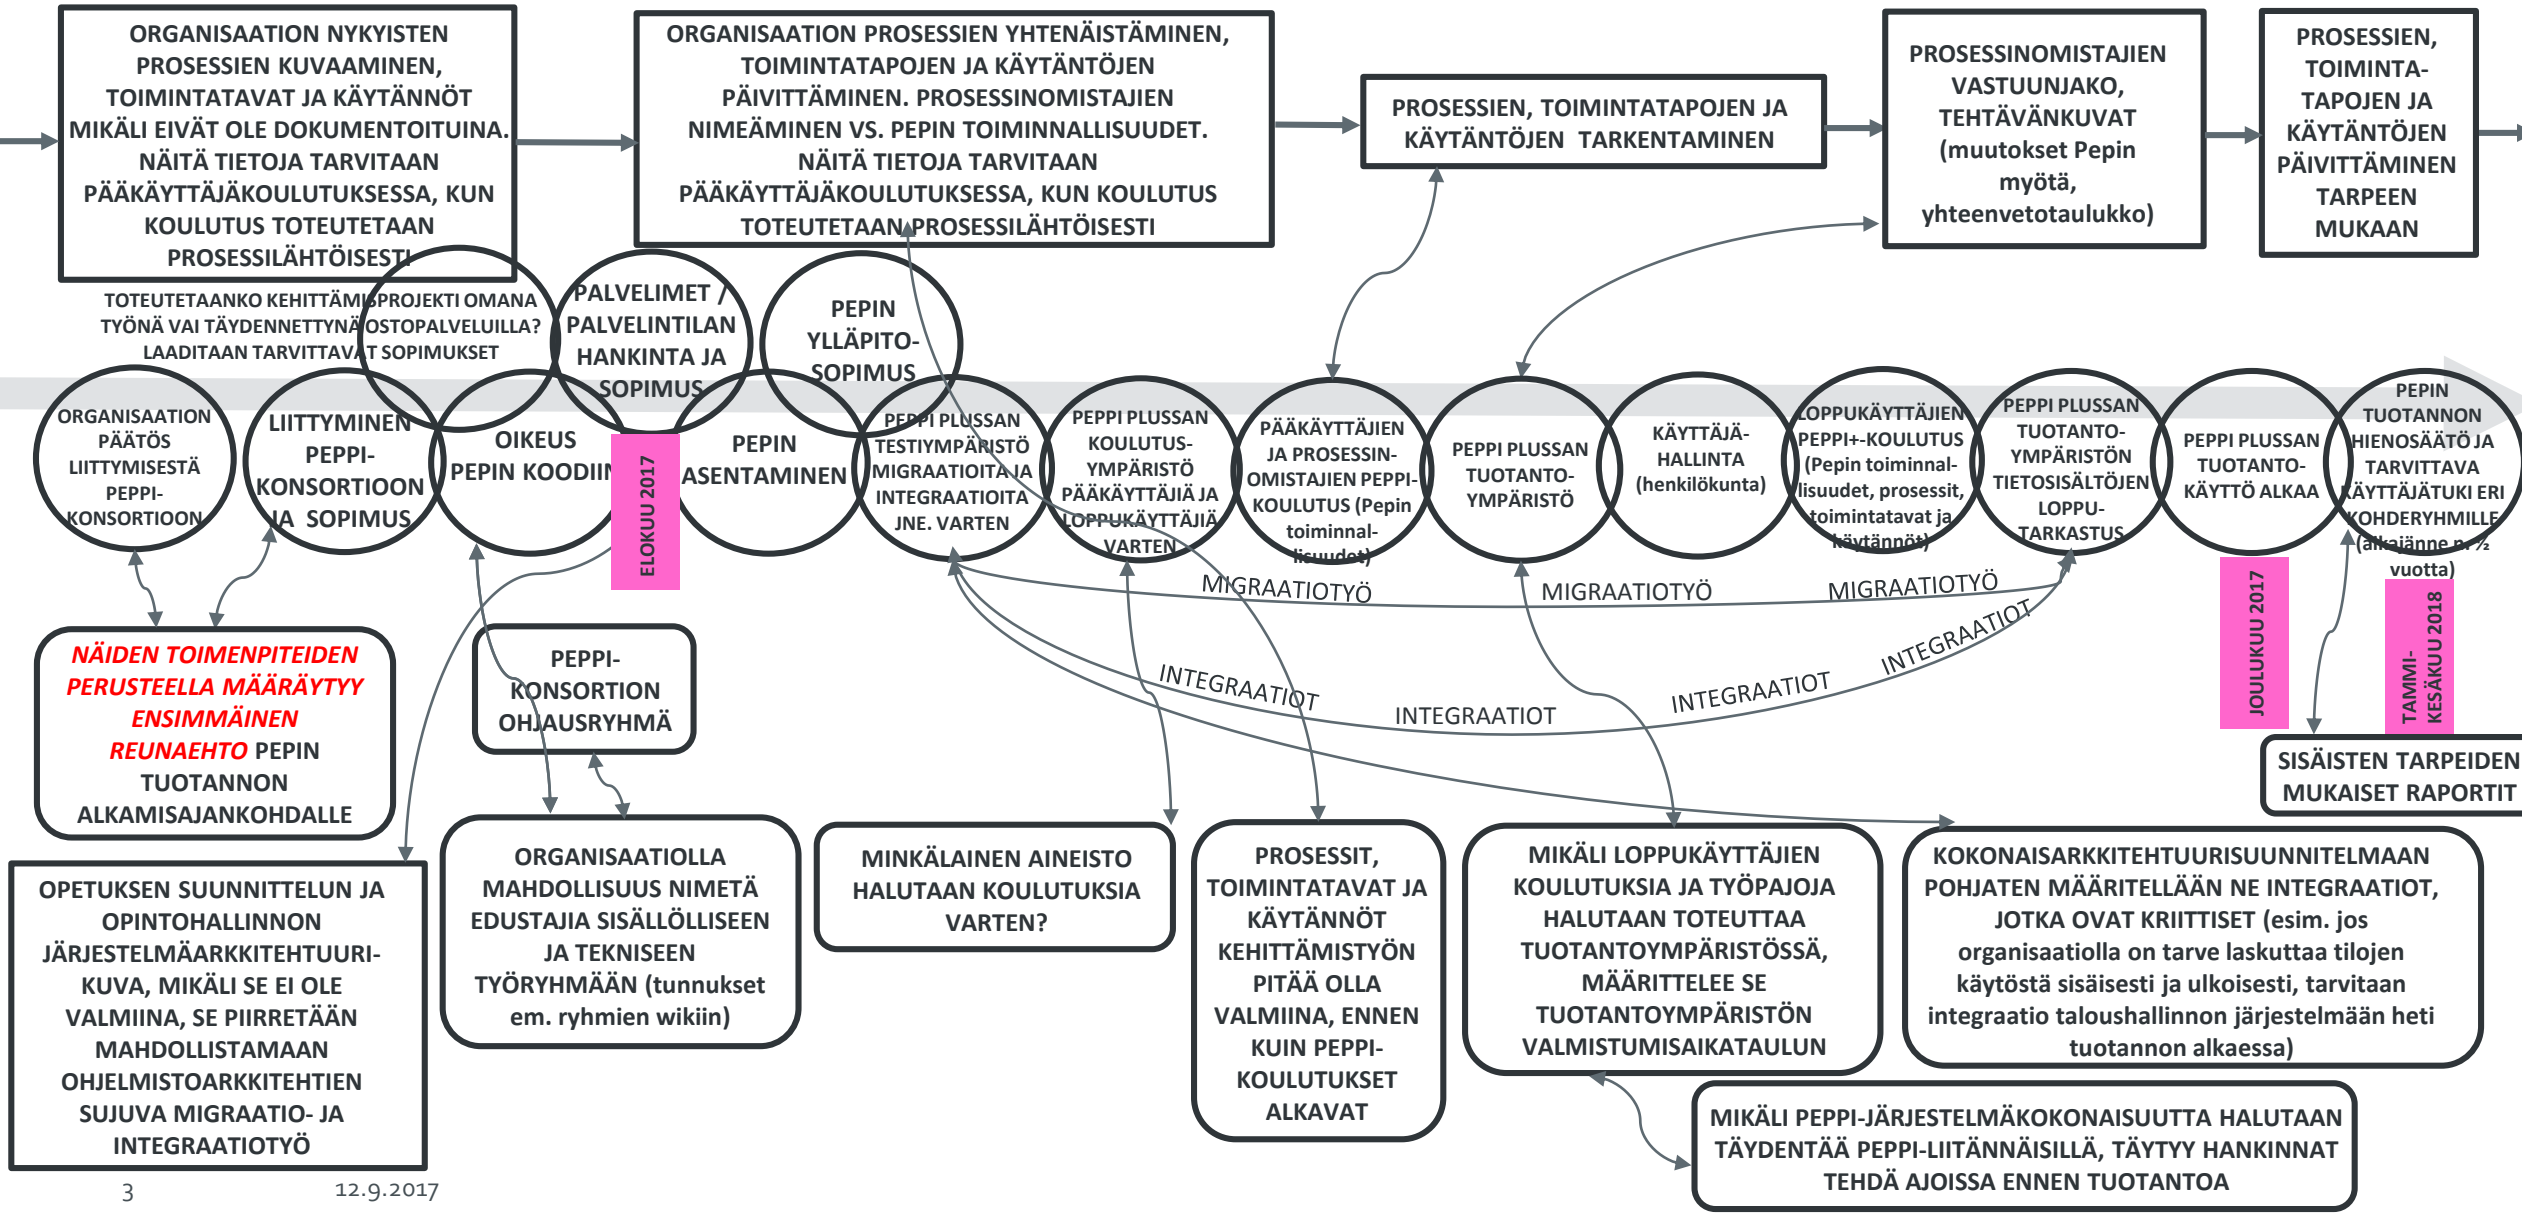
ORGANISAATION NYKYISTEN PROSESSIEN KUVAAMINEN, TOIMINTATAVAT JA KÄYTÄNNÖT MIKÄLI EIVÄT OLE DOKUMENTOITUINA. NÄITÄ TIETOJA TARVITAAN PÄÄKÄYTTÄJÄKOULUTUKSESSA, KUN KOULUTUS TOTEUTETAAN PROSESSILÄHTÖISESTI

ORGANISAATION PROSESSIEN YHTENÄISTÄMINEN, TOIMINTATAPOJEN JA KÄYTÄNTÖJEN PÄIVITTÄMINEN. PROSESSINOMISTAJIEN NIMEÄMINEN VS. PEPIN TOIMINNALLISUUDET. NÄITÄ TIETOJA TARVITAAN PÄÄKÄYTTÄJÄKOULUTUKSESSA, KUN KOULUTUS TOTEUTETAAN PROSESSILÄHTÖISESTI

PROSESSIEN, TOIMINTATAPOJEN JA KÄYTÄNTÖJEN TARKENTAMINEN

PROSESSINOMISTAJIEN VASTUUNJAKO, TEHTÄVÄNKUVAT (muutokset Pepin myötä, yhteenvetotaulukko)

PROSESSIEN, TOIMINTATAPOJEN JA KÄYTÄNTÖJEN PÄIVITTÄMINEN TARPEEN MUKAAN

TOTEUTETAANKO KEHITTÄMISPROJEKTI OMANA TYÖNÄ VAI TÄYDENNETTYNÄ OSTOPALVELUILLA? LAADITAAN TARVITTAVAT SOPIMUKSET

PALVELIMET / PALVELINTILAN HANKINTA JA SOPIMUS

PEPIN YLLÄPITO-SOPIMUS

ORGANISAATION PÄÄTÖS LIITTYMISESTÄ PEPPI-KONSORTIOON

LIITTYMINEN PEPPI-KONSORTIOON JA SOPIMUS

OIKEUS PEPIN KOODIIN

ELOKUU 2017

PEPIN ASENTAMINEN

PEPPI PLUSSAN TESTIYMPÄRISTÖ MIGRAATIOITA JA INTEGRAATIOITA JNE. VARTEN

PEPPI PLUSSAN KOULUTUS-YMPÄRISTÖ PÄÄKÄYTTÄJIÄ JA LOPPUKÄYTTÄJIÄ VARTEN

PÄÄKÄYTTÄJIEN JA PROSESSIN-OMISTAJIEN PEPPI-KOULUTUS (Pepin toiminnal-lisuudet)

PEPPI PLUSSAN TUOTANTO-YMPÄRISTÖ

KÄYTTÄJÄ-HALLINTA (henkilökunta)

LOPPUKÄYTTÄJIEN PEPPI+-KOULUTUS (Pepin toiminnal-lisuudet, prosessit, toimintatavat ja käytännöt)

PEPPI PLUSSAN TUOTANTO-YMPÄRISTÖN TIETOSISÄLTÖJEN LOPPU-TARKASTUS

PEPPI PLUSSAN TUOTANTO-KÄYTTÖ ALKAA

PEPIN TUOTANNON HIENOSÄÄTÖ JA TARVITTAVA KÄYTTÄJÄTUKI ERI KOHDERYHMILLE (aikajänne n. ½ vuotta)

MIGRAATIOTYÖ MIGRAATIOTYÖ MIGRAATIOTYÖ

INTEGRAATIOT INTEGRAATIOT INTEGRAATIOT INTEGRAATIOT

JOULUKUU 2017

TAMMI-KESÄKUU 2018

NÄIDEN TOIMENPITEIDEN PERUSTEELLA MÄÄRÄYTYY ENSIMMÄINEN REUNAEHTO PEPIN TUOTANNON ALKAMISAJANKOHDALLE

PEPPI-KONSORTION OHJAUSRYHMÄ

SISÄISTEN TARPEIDEN MUKAISET RAPORTIT

OPETUKSEN SUUNNITTELUN JA OPINTOHALLINNON JÄRJESTELMÄARKKITEHTUURI-KUVA, MIKÄLI SE EI OLE VALMIINA, SE PIIRRETÄÄN MAHDOLLISTAMAAN OHJELMISTOARKKITEHTIEN SUJUVA MIGRAATIO- JA INTEGRAATIOTYÖ

ORGANISAATIOLLA MAHDOLLISUUS NIMETÄ EDUSTAJIA SISÄLLÖLLISEEN JA TEKNISEEN TYÖRYHMÄÄN (tunnukset em. ryhmien wikiin)

MINKÄLAINEN AINEISTO HALUTAAN KOULUTUKSIA VARTEN?

PROSESSIT, TOIMINTATAVAT JA KÄYTÄNNÖT KEHITTÄMISTYÖN PITÄÄ OLLA VALMIINA, ENNEN KUIN PEPPI-KOULUTUKSET ALKAVAT

MIKÄLI LOPPUKÄYTTÄJIEN KOULUTUKSIA JA TYÖPAJOJA HALUTAAN TOTEUTTAA TUOTANTOYMPÄRISTÖSSÄ, MÄÄRITTELEE SE TUOTANTOYMPÄRISTÖN VALMISTUMISAIKATAULUN

KOKONAISARKKITEHTUURISUUNNITELMAAN POHJATEN MÄÄRITELLÄÄN NE INTEGRAATIOT, JOTKA OVAT KRIITTISET (esim. jos organisaatiolla on tarve laskuttaa tilojen käytöstä sisäisesti ja ulkoisesti, tarvitaan integraatio taloushallinnon järjestelmään heti tuotannon alkaessa)

MIKÄLI PEPPI-JÄRJESTELMÄKOKONAISUUTTA HALUTAAN TÄYDENTÄÄ PEPPI-LIITÄNNÄISILLÄ, TÄYTYY HANKINNAT TEHDÄ AJOISSA ENNEN TUOTANTOA

3 12.9.2017